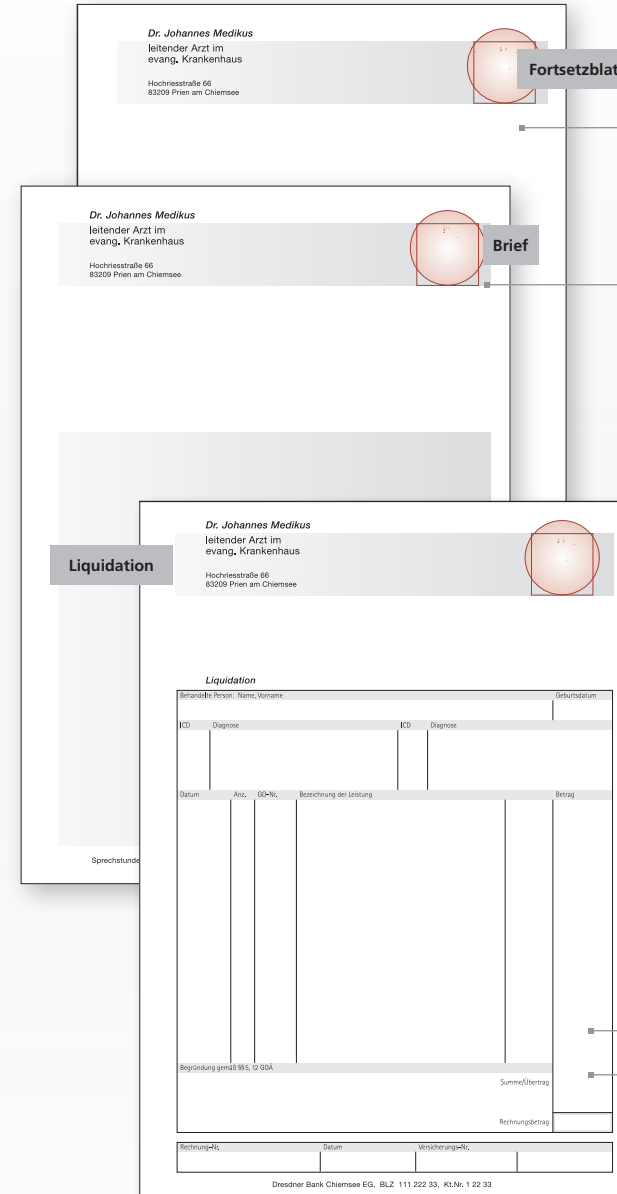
Dr. Johannes Medikus
leitender Arzt im
evang. Krankenhaus

Hochriesstraße 66
83209 Prien am Chiemsee

Fortsetzblat

Dr. Johannes Medikus
leitender Arzt im
evang. Krankenhaus

Hochriesstraße 66
83209 Prien am Chiemsee

Brief

Sprechstunde

Liquidation

Dr. Johannes Medikus
leitender Arzt im
evang. Krankenhaus

Hochriesstraße 66
83209 Prien am Chiemsee

Liquidation

| Behandelte Person: Name, Vorname | | | | | Geburtsdatum |
|---|---|---|---|---|---|
| ICD | Diagnose | | ICD | Diagnose | |
| Datum | Anz. | GO-Nr. | Bezeichnung der Leistung | | Betrag |
| Begründung gemäß §§5, 12 GOÄ | | | | Summe/Übertrag | |
| | | | | Rechnungsbetrag | |

| Rechnung-Nr. | Datum | Versicherungs-Nr. |
|---|---|---|
| | | |

Dresdner Bank Chiemsee EG, BLZ 111 222 33, Kt.Nr. 1 22 33